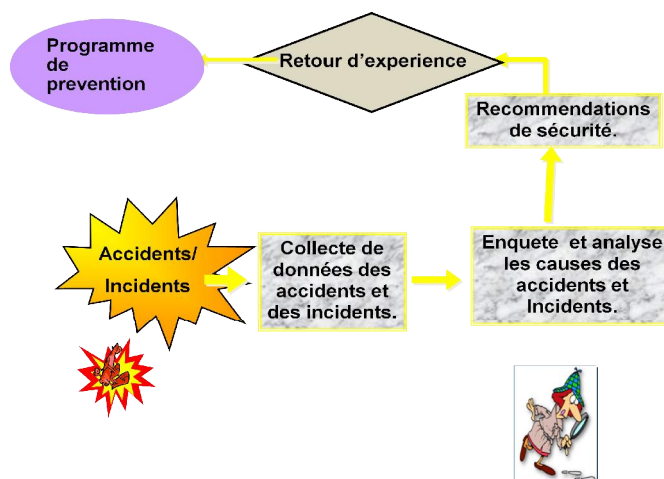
Programme de prevention

Retour d’experience

Recommendations de sécurité.

Accidents/ Incidents

Collecte de données des accidents et des incidents.

Enquete et analyse les causes des accidents et Incidents.